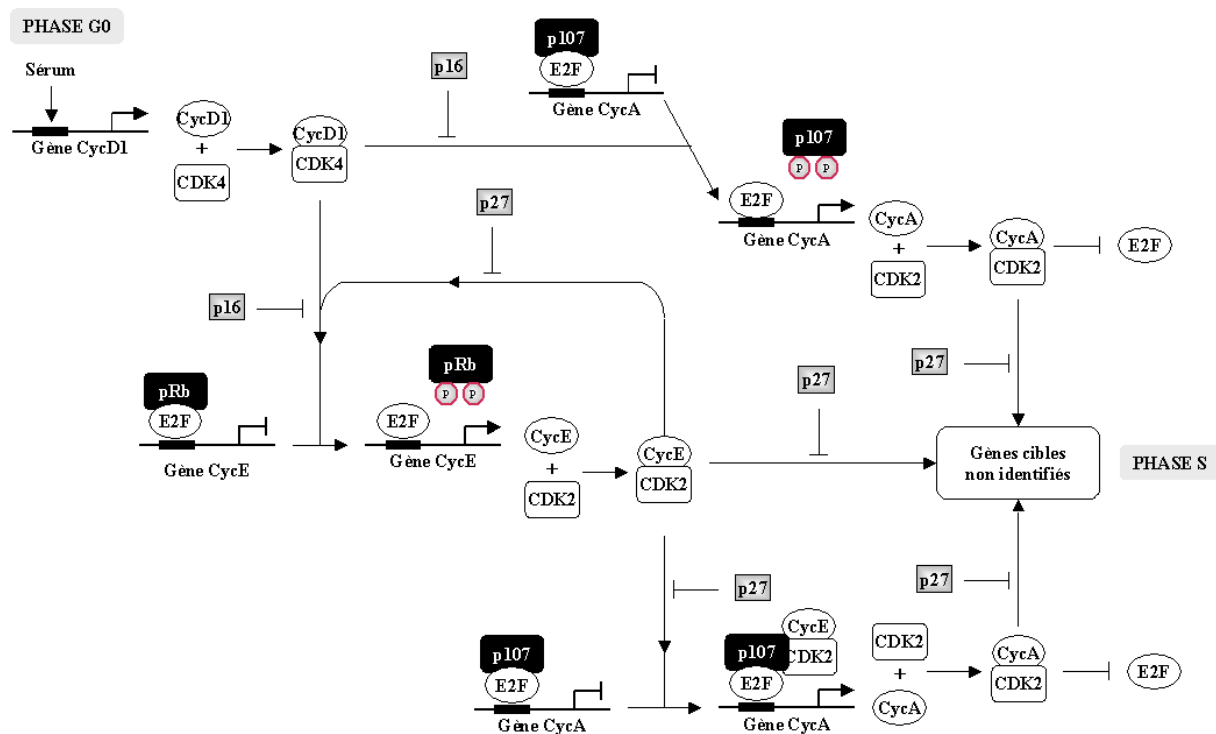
PHASE G0

Sérum

Gène CycD1

CycD1
+
CDK4

CycD1
CDK4

p16

p107
E2F
Gène CycA

p107
P P

E2F
Gène CycA

CycA
+
CDK2

CycA
CDK2

E2F

p27

p16

pRb
E2F
Gène CycE

pRb
P P

E2F
Gène CycE

CycE
+
CDK2

CycE
CDK2

p27

p27

Gènes cibles non identifiés

PHASE S

p27

p27

p107
E2F
Gène CycA

p107
CycE
CDK2
E2F
Gène CycA

CDK2
+
CycA

CycA
CDK2

E2F